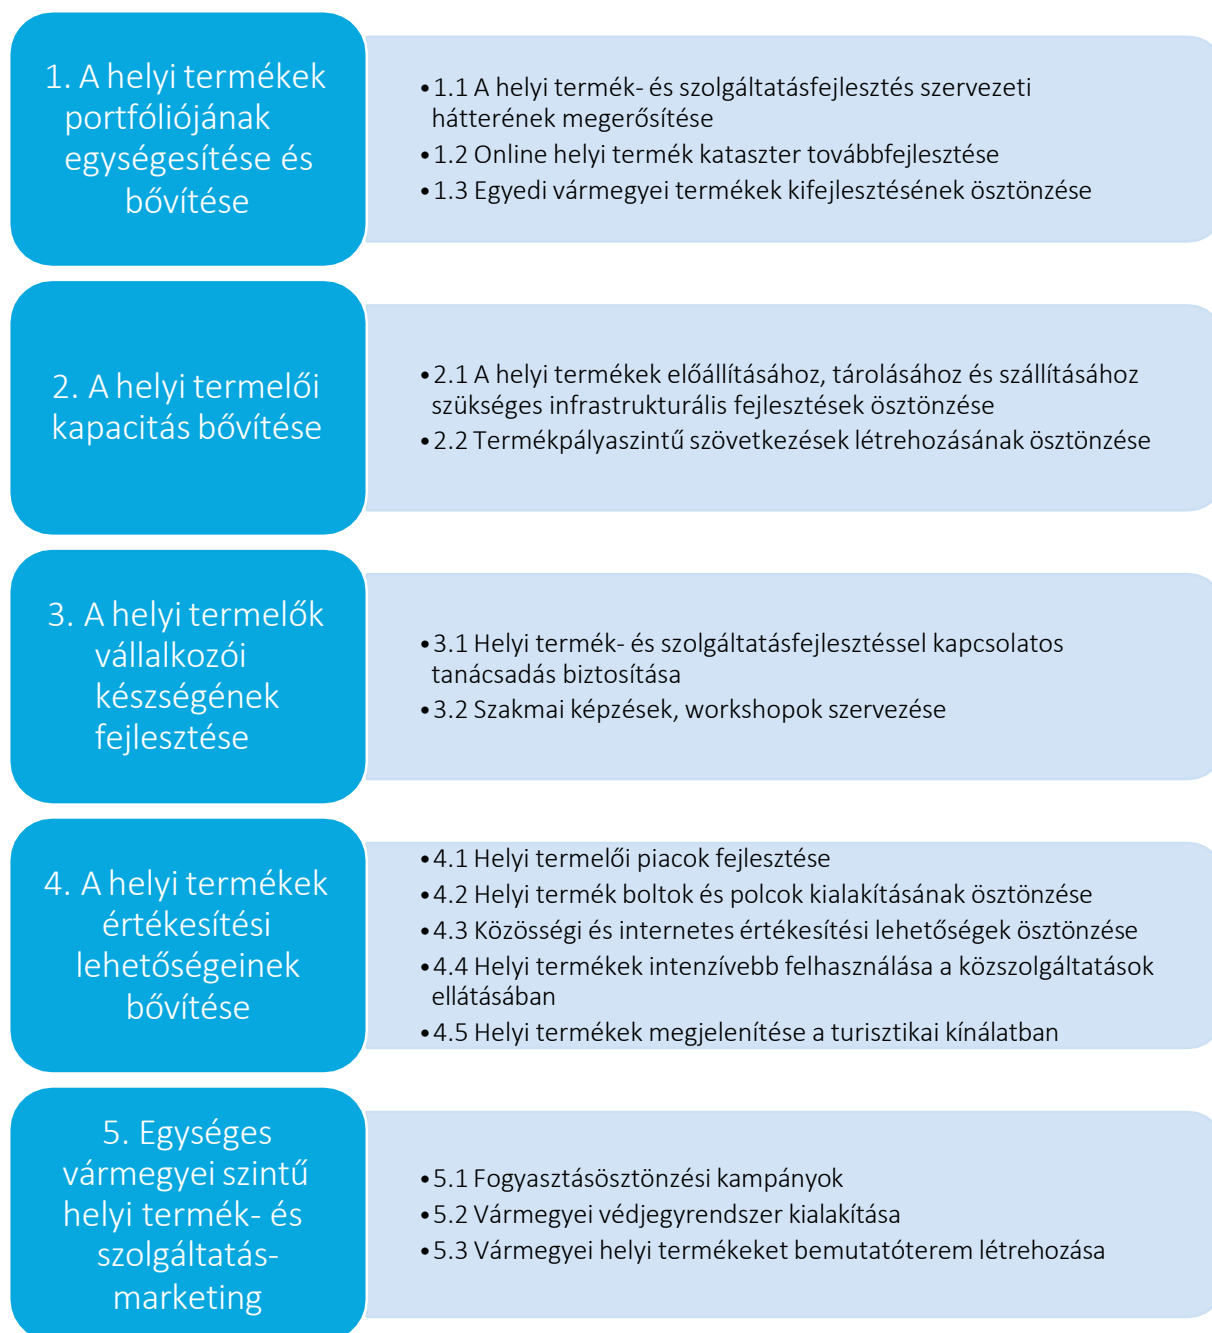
1. A helyi termékek portfóliójának egységesítése és bővítése

• 1.1 A helyi termék- és szolgáltatásfejlesztés szervezeti hátterének megerősítése
• 1.2 Online helyi termék kataszter továbbfejlesztése
• 1.3 Egyedi vármegyei termékek kifejlesztésének ösztönzése

2. A helyi termelői kapacitás bővítése

• 2.1 A helyi termékek előállításához, tárolásához és szállításához szükséges infrastrukturális fejlesztések ösztönzése
• 2.2 Termékpályaszintű szövetkezések létrehozásának ösztönzése

3. A helyi termelők vállalkozói készségének fejlesztése

• 3.1 Helyi termék- és szolgáltatásfejlesztéssel kapcsolatos tanácsadás biztosítása
• 3.2 Szakmai képzések, workshopok szervezése

4. A helyi termékek értékesítési lehetőségeinek bővítése

• 4.1 Helyi termelői piacok fejlesztése
• 4.2 Helyi termék boltok és polcok kialakításának ösztönzése
• 4.3 Közösségi és internetes értékesítési lehetőségek ösztönzése
• 4.4 Helyi termékek intenzívebb felhasználása a közszolgáltatások ellátásában
• 4.5 Helyi termékek megjelenítése a turisztikai kínálatban

5. Egységes vármegyei szintű helyi termék- és szolgáltatás-marketing

• 5.1 Fogyasztásösztönzési kampányok
• 5.2 Vármegyei védjegyrendszer kialakítása
• 5.3 Vármegyei helyi termékeket bemutatóterem létrehozása